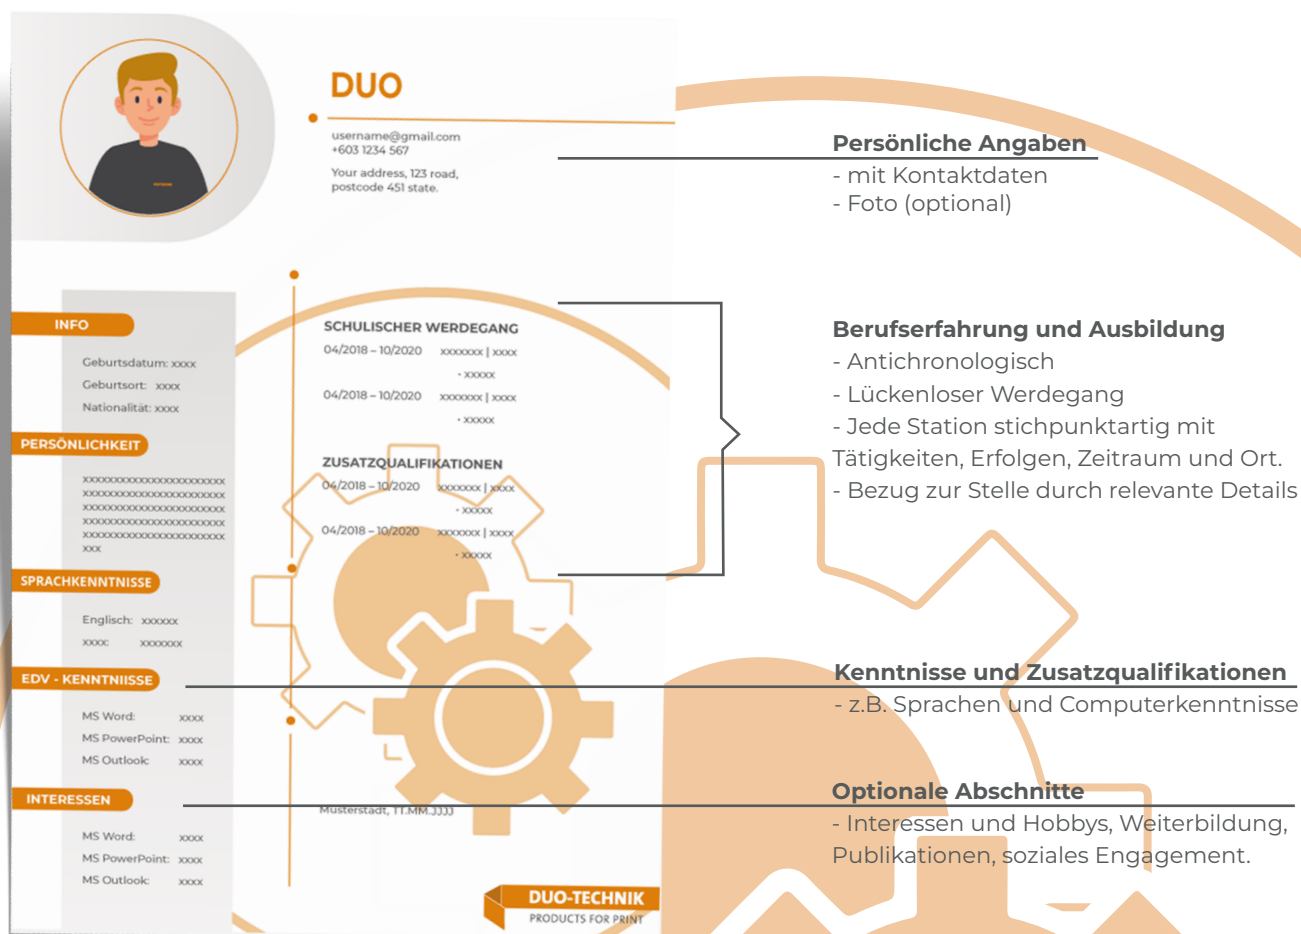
DUO

username@gmail.com
+603 1234 567

Your address, 123 road,
postcode 451 state.

INFO

Geburtsdatum: xxxx
Geburtsort: xxxx
Nationalität: xxxx

PERSÖNLICHKEIT

xxxxxxxxxxxxxxxxxxxxxxx
xxxxxxxxxxxxxxxxxxxxxxx
xxxxxxxxxxxxxxxxxxxxxxx
xxxxxxxxxxxxxxxxxxxxxxx
xxxxxxxxxxxxxxxxxxxxxxx
xxx

SPRACHKENNTNISSE

Englisch: xxxxxx
xxxx: xxxxxxx

EDV - KENNTNIISSE

MS Word: xxxx
MS PowerPoint: xxxx
MS Outlook: xxxx

INTERESSEN

MS Word: xxxx
MS PowerPoint: xxxx
MS Outlook: xxxx

SCHULISCHER WERDEGANG

04/2018 – 10/2020 xxxxxxx | xxxx
• xxxxx

04/2018 – 10/2020 xxxxxxx | xxxx
• xxxxx

ZUSATZQUALIFIKATIONEN

04/2018 – 10/2020 xxxxxxx | xxxx
• xxxxx

04/2018 – 10/2020 xxxxxxx | xxxx
• xxxxx

Musterstadt, TT.MM.JJJJ

DUO-TECHNIK
PRODUCTS FOR PRINT

Persönliche Angaben
- mit Kontaktdaten
- Foto (optional)

Berufserfahrung und Ausbildung
- Antichronologisch
- Lückenloser Werdegang
- Jede Station stichpunktartig mit Tätigkeiten, Erfolgen, Zeitraum und Ort.
- Bezug zur Stelle durch relevante Details

Kenntnisse und Zusatzqualifikationen
- z.B. Sprachen und Computerkenntnisse

Optionale Abschnitte
- Interessen und Hobbys, Weiterbildung, Publikationen, soziales Engagement.